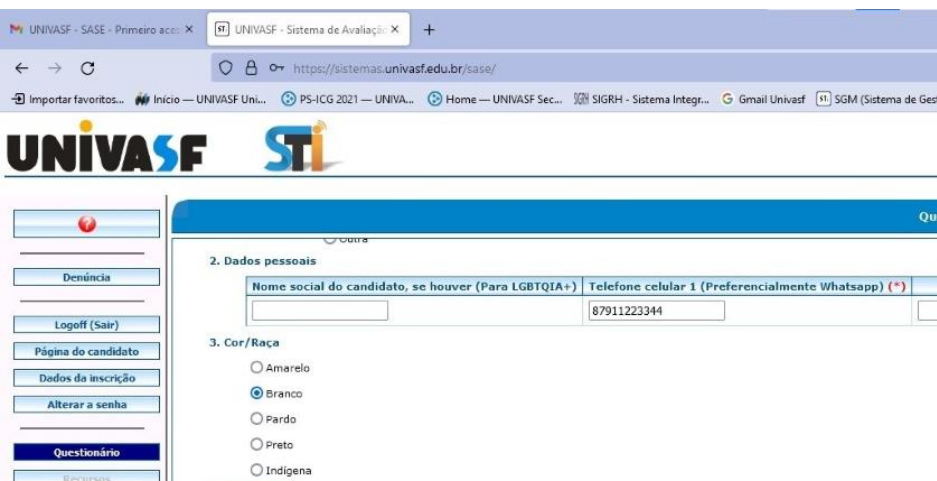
UNIVASF - SASE - Primeiro aces ×
UNIVASF - Sistema de Avaliaçã ×
+
https://sistemas.univasf.edu.br/sase/
Importar favoritos... Início — UNIVASF Uni... PS-ICG 2021 — UNIVA... Home — UNIVASF Sec... SIGRH - Sistema Integr... Gmail Univasf SGM (Sistema de Ges

UNIVASF STI

Denúncia
Logoff (Sair)
Página do candidato
Dados da inscrição
Alterar a senha
Questionário
Recursos

Qu

Outra

2. Dados pessoais

| Nome social do candidato, se houver (Para LGBTQIA+) | Telefone celular 1 (Preferencialmente Whatsapp) (*) |
|---|---|
| | 87911223344 |

3. Cor/Raça
Amarelo
Branco
Pardo
Preto
Indígena